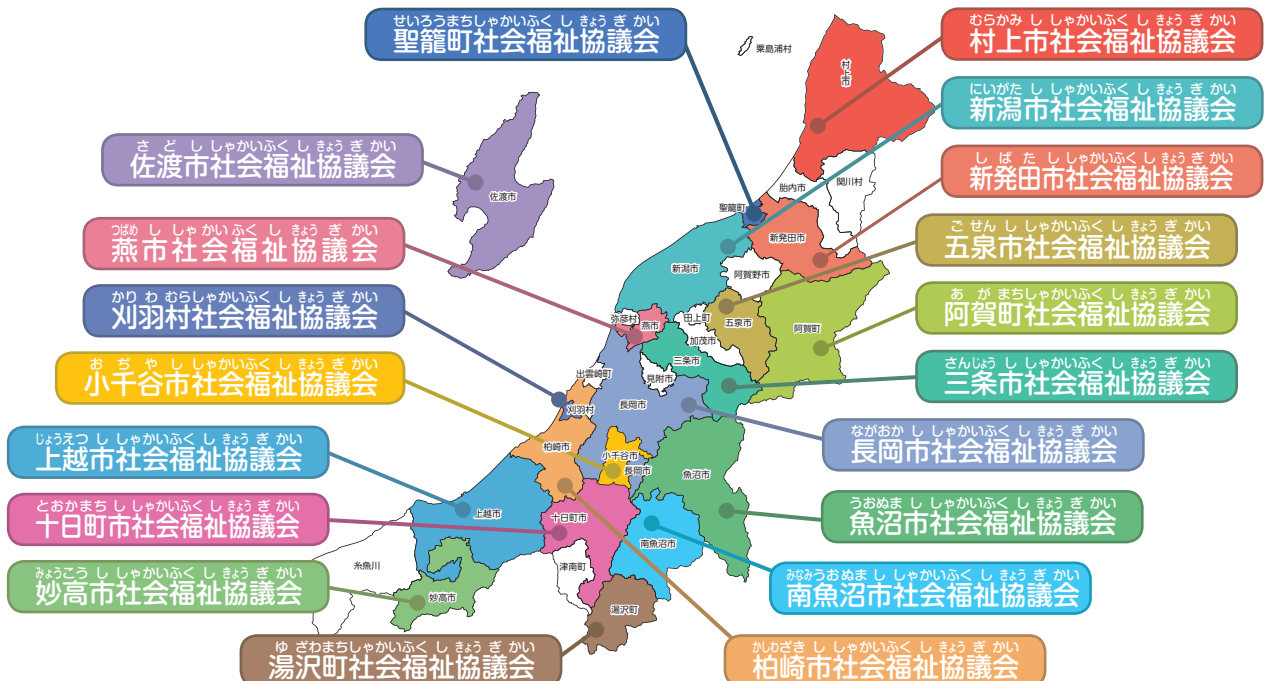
せいろうまちしゃかいふくしきょうぎかい
聖籠町社会福祉協議会

粟島浦村

むらかみししゃかいふくしきょうぎかい
村上市社会福祉協議会

村上市

にいがたししゃかいふくしきょうぎかい
新潟市社会福祉協議会

さどししゃかいふくしきょうぎかい
佐渡市社会福祉協議会

佐渡市

しばたししゃかいふくしきょうぎかい
新発田市社会福祉協議会

胎内市
関川村
聖籠町
新発田市

つばめししゃかいふくしきょうぎかい
燕市社会福祉協議会

新潟市
阿賀野市

ごせんししゃかいふくしきょうぎかい
五泉市社会福祉協議会

かりわむらしゃかいふくしきょうぎかい
刈羽村社会福祉協議会

弥彦村
燕市
田上町
五泉市
阿賀町
加茂市
三条市

あがまちしゃかいふくしきょうぎかい
阿賀町社会福祉協議会

おぢやししゃかいふくしきょうぎかい
小千谷市社会福祉協議会

出雲崎町
見附市

さんじょうししゃかいふくしきょうぎかい
三条市社会福祉協議会

刈羽村
長岡市

ながおかししゃかいふくしきょうぎかい
長岡市社会福祉協議会

じょうえつししゃかいふくしきょうぎかい
上越市社会福祉協議会

柏崎市
小千谷市
長岡市
魚沼市

うおぬましゃかいふくしきょうぎかい
魚沼市社会福祉協議会

とおかまちししゃかいふくしきょうぎかい
十日町市社会福祉協議会

上越市
十日町市
南魚沼市

みょうこうししゃかいふくしきょうぎかい
妙高市社会福祉協議会

糸魚川
津南町
妙高市

みなみうおぬまししゃかいふくしきょうぎかい
南魚沼市社会福祉協議会

湯沢町

ゆざわまちしゃかいふくしきょうぎかい
湯沢町社会福祉協議会

かしわざきししゃかいふくしきょうぎかい
柏崎市社会福祉協議会